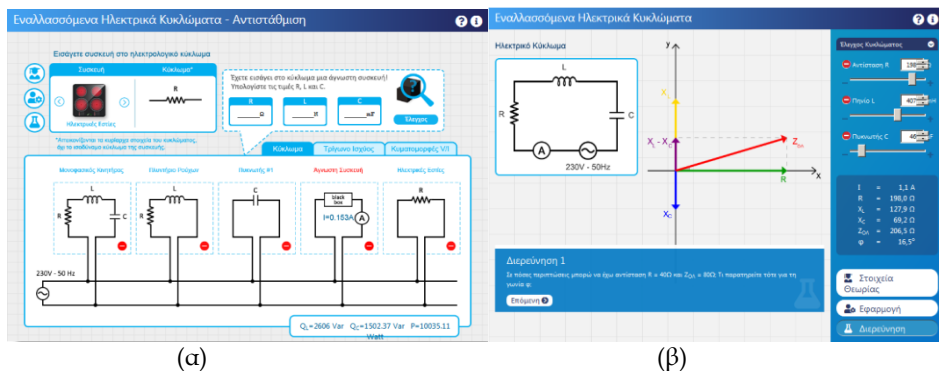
Εναλλασσόμενα Ηλεκτρικά Κυκλώματα - Αντιστάθμιση

Εισάγετε συσκευή στο ηλεκτρολογικό κύκλωμα

Συσκευή

Κύκλωμα*

R

Ηλεκτρικές Εστίες

*Αποσυνδέστε τα κυκλώματα στοιχεία του κυκλώματος, όχι τα αποδίδουν κύκλωμα της συσκευής.

Έχετε εισάγει στο κύκλωμα μια άγνωστη συσκευή! Υπολογίστε τις τιμές R, L και C.

R

L

C

Ω

H

mF

Έλεγχος

Κύκλωμα

Τρίγωνο Ισχύος

Κυματομορφές V/I

Μονοφασικός Κινητήρας

Λαμπτήρας Φθορισμού

Πυκνωτής #1

Άγνωστη Συσκευή

Ηλεκτρικές Εστίες

L

R

C

L

R

C

black box

I=0.153A

A

R

230V - 50 Hz

$Q_L$=2606 Var $Q_C$=1502.37 Var P=10035.11 Watt

(α)

Εναλλασσόμενα Ηλεκτρικά Κυκλώματα

Ηλεκτρικό Κύκλωμα

L

R

C

A

230V - 50Hz

y

$X_L$

$X_L - X_C$

$Z_{ολ}$

R

x

$X_C$

Διερεύνηση 1

Σε ποιες περιπτώσεις μπορώ να έχω αντίσταση R = 40Ω και $Z_{ΟΛ}$ = 80Ω; Τι παρατηρείτε τότε για τη γωνία φ;

Επόμενη

Έλεγχος Κυκλώματος

Αντίσταση R 198

Πηνίο L 407

Πυκνωτής C 46

| I | = | 1,1 A |
|---|---|---|
| R | = | 198,0 Ω |
| $X_L$ | = | 127,9 Ω |
| $X_C$ | = | 69,2 Ω |
| $Z_{ΟΛ}$ | = | 206,5 Ω |
| φ | = | 16,5° |

Στοιχεία Θεωρίας

Εφαρμογή

Διερεύνηση

(β)